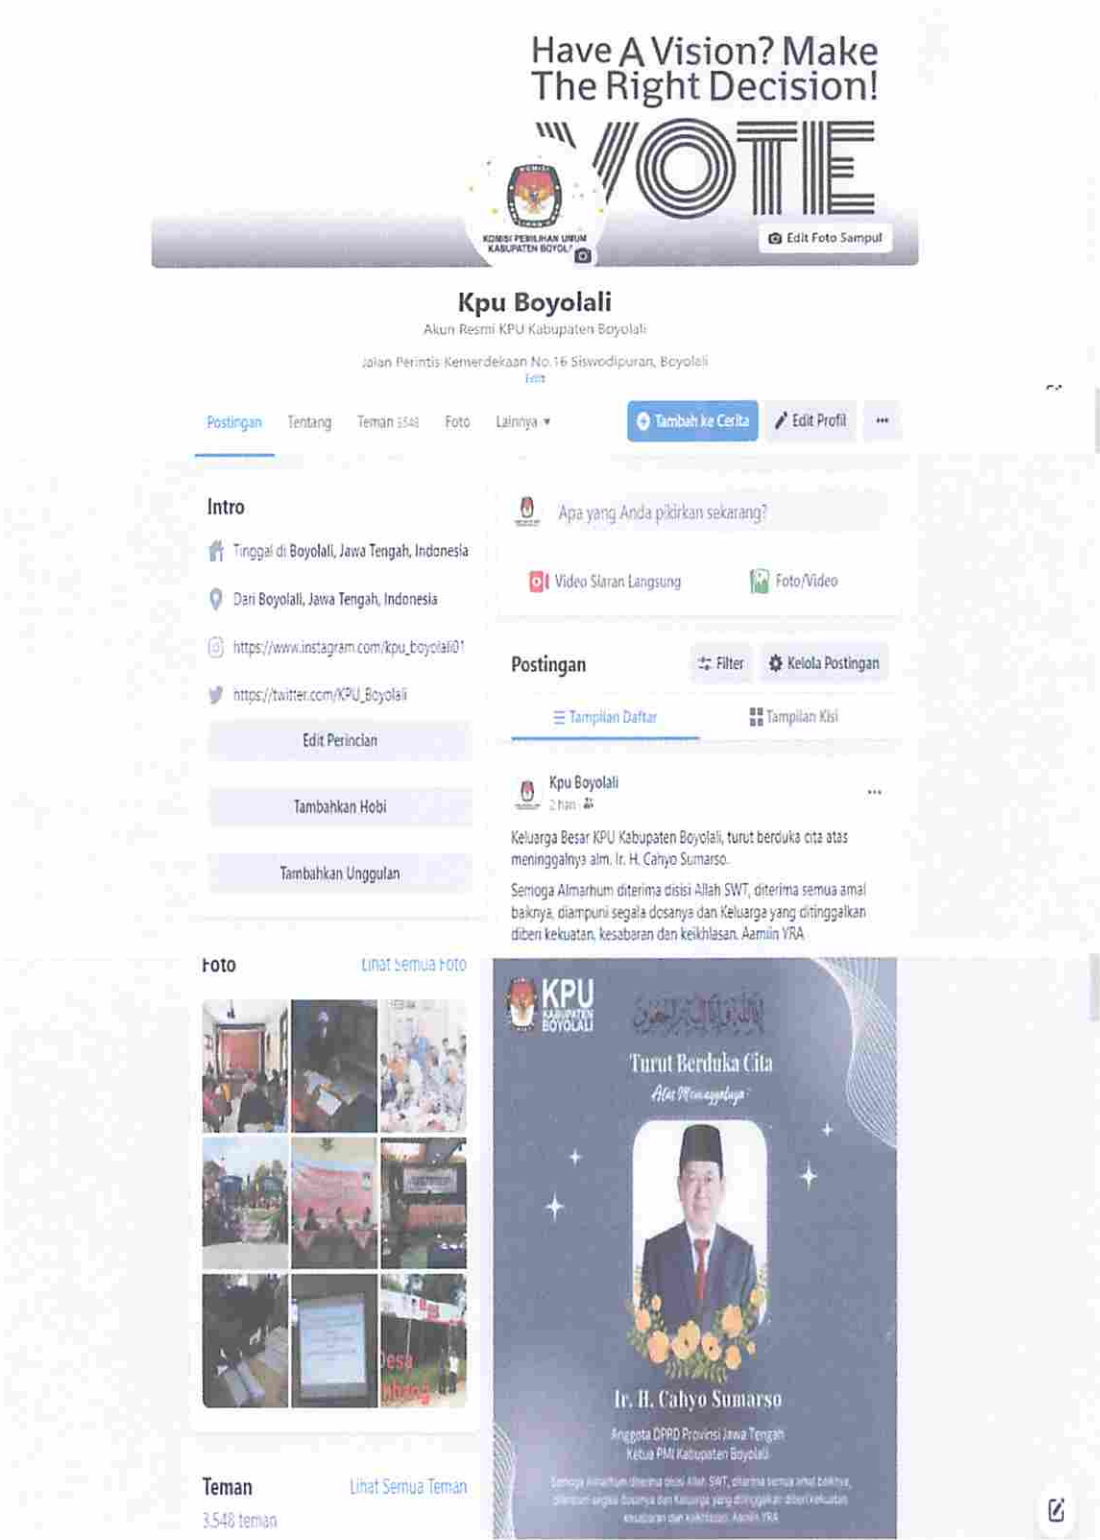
Have A Vision? Make The Right Decision!

VOTE

KOMISI PEMILIHAN UMUM KABUPATEN BOYOLALI

Edit Foto Sampul

Kpu Boyolali

Akun Resmi KPU Kabupaten Boyolali

Jalan Perintis Kemerdekaan No.16 Siswodipuran, Boyolali

Edit

Postingan Tentang Teman 3.548 Foto Lainnya ▾

Tambah ke Cerita Edit Profil ···

Intro

Tinggal di Boyolali, Jawa Tengah, Indonesia

Dari Boyolali, Jawa Tengah, Indonesia

https://www.instagram.com/kpu_boyolali01

https://twitter.com/KPU_Boyolali

Edit Perincian

Tambahkan Hobi

Tambahkan Unggulan

Apa yang Anda pikirkan sekarang?

Video Siaran Langsung Foto/Video

Postingan Filter Kelola Postingan

Tampilan Daftar Tampilan Kisi

Kpu Boyolali
2 hari ···

Keluarga Besar KPU Kabupaten Boyolali, turut berduka cita atas meninggalnya alm. Ir. H. Cahyo Sumarso.

Semoga Almarhum diterima disisi Allah SWT, diterima semua amal baiknya, diampuni segala dosanya dan Keluarga yang ditinggalkan diberi kekuatan, kesabaran dan keikhlasan. Aamiin YRA

Foto Lihat Semua Foto

KPU KABUPATEN BOYOLALI

Turut Berduka Cita

Atas Meninggalnya

Ir. H. Cahyo Sumarso

Anggota DPRD Provinsi Jawa Tengah
Ketua PMI Kabupaten Boyolali

Semoga Almarhum diterima disisi Allah SWT, diterima semua amal baiknya, diampuni segala dosanya dan Keluarga yang ditinggalkan diberi kekuatan, kesabaran dan keikhlasan. Aamiin YRA

Teman Lihat Semua Teman

3.548 teman